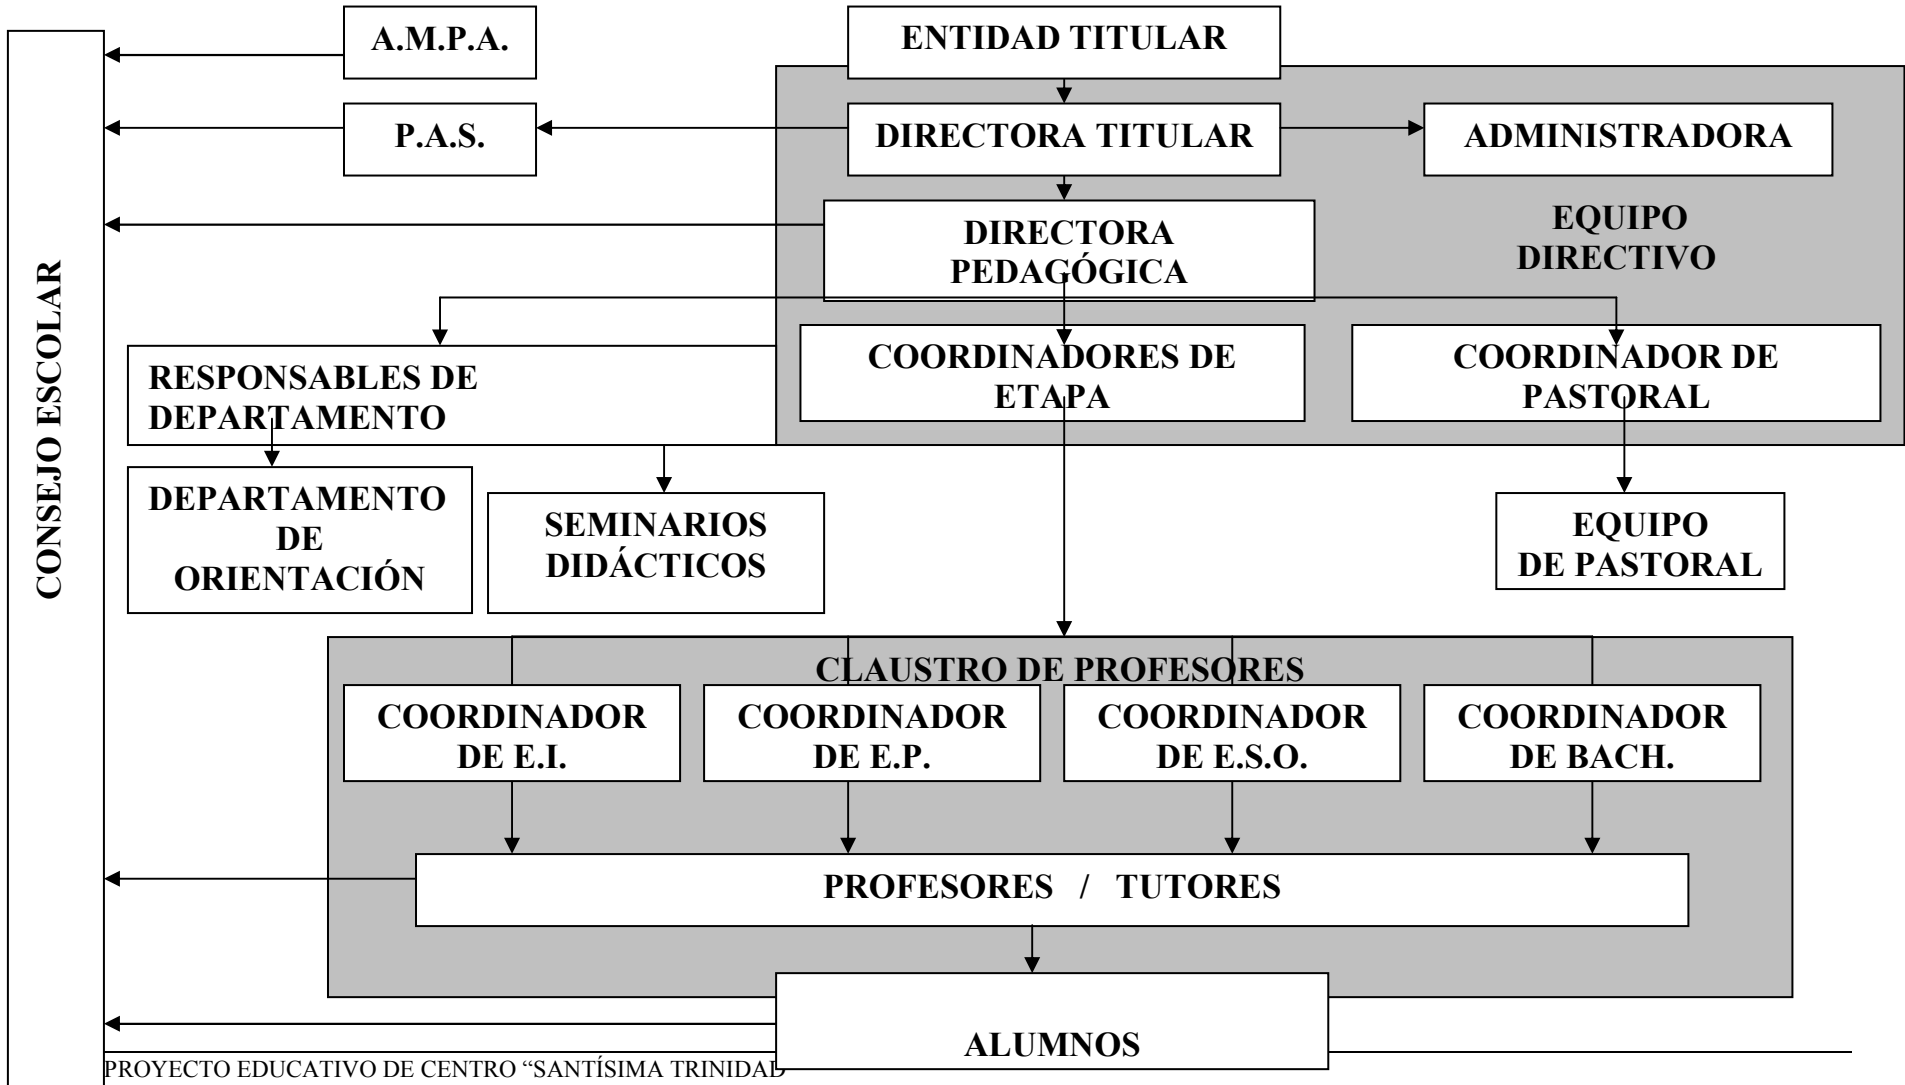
A.M.P.A.

ENTIDAD TITULAR

P.A.S.

DIRECTORA TITULAR

ADMINISTRADORA

DIRECTORA PEDAGÓGICA

EQUIPO DIRECTIVO

CONSEJO ESCOLAR

RESPONSABLES DE DEPARTAMENTO

COORDINADORES DE ETAPA

COORDINADOR DE PASTORAL

DEPARTAMENTO DE ORIENTACIÓN

SEMINARIOS DIDÁCTICOS

EQUIPO DE PASTORAL

CLAUSTRO DE PROFESORES

COORDINADOR DE E.I.

COORDINADOR DE E.P.

COORDINADOR DE E.S.O.

COORDINADOR DE BACH.

PROFESORES / TUTORES

ALUMNOS

PROYECTO EDUCATIVO DE CENTRO “SANTÍSIMA TRINIDAD